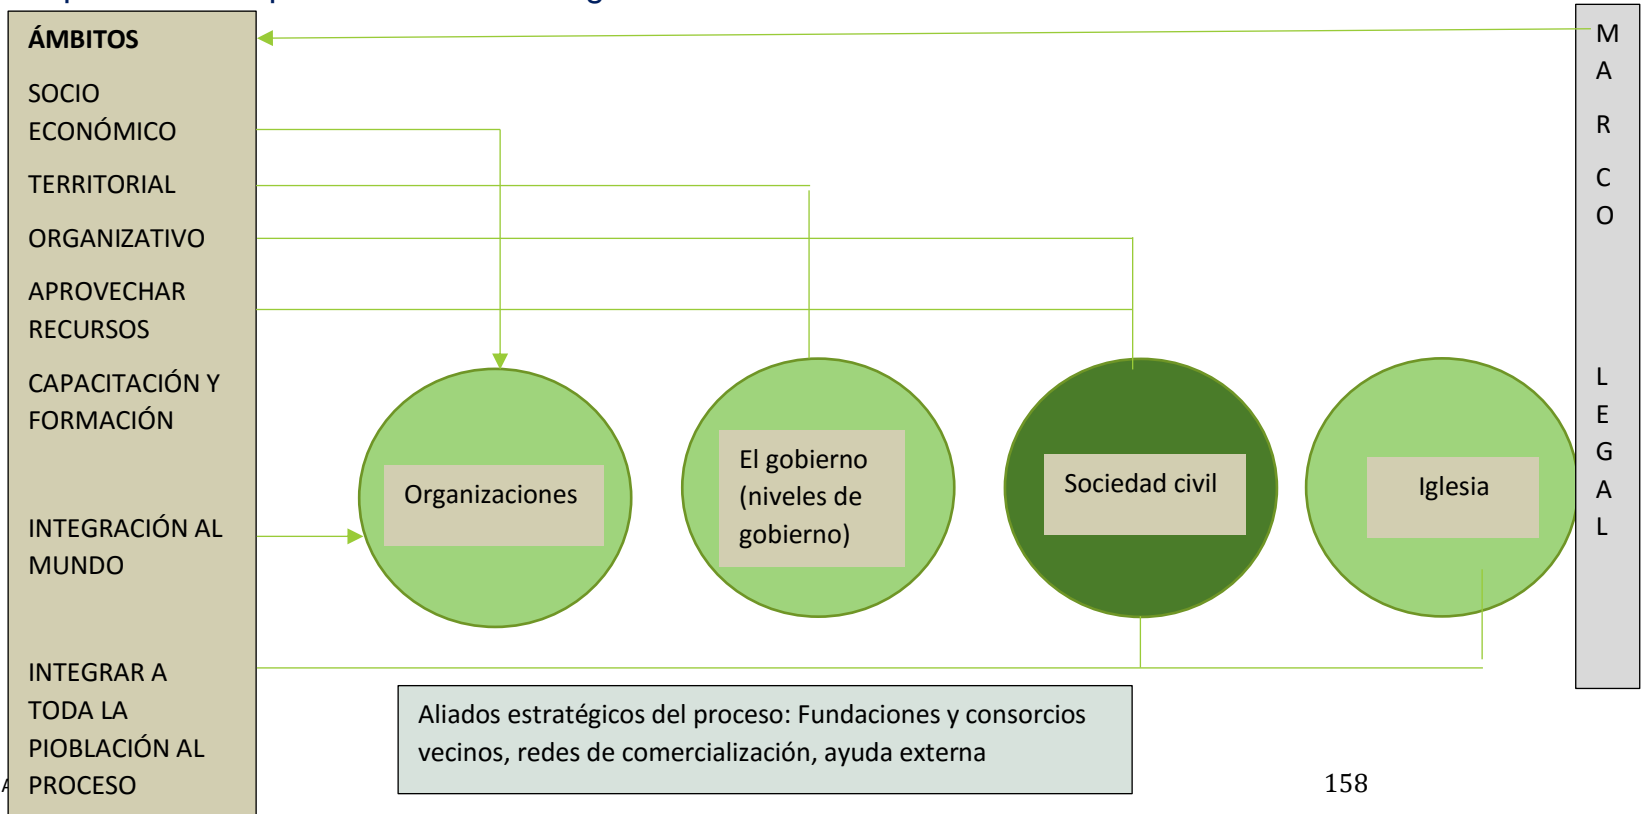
ÁMBITOS

SOCIO ECONÓMICO

TERRITORIAL

ORGANIZATIVO

APROVECHAR RECURSOS

CAPACITACIÓN Y FORMACIÓN

INTEGRACIÓN AL MUNDO

INTEGRAR A TODA LA PIOBLACIÓN AL PROCESO

M A R C O L E G A L

Organizaciones

El gobierno (niveles de gobierno)

Sociedad civil

Iglesia

Aliados estratégicos del proceso: Fundaciones y consorcios vecinos, redes de comercialización, ayuda externa

158